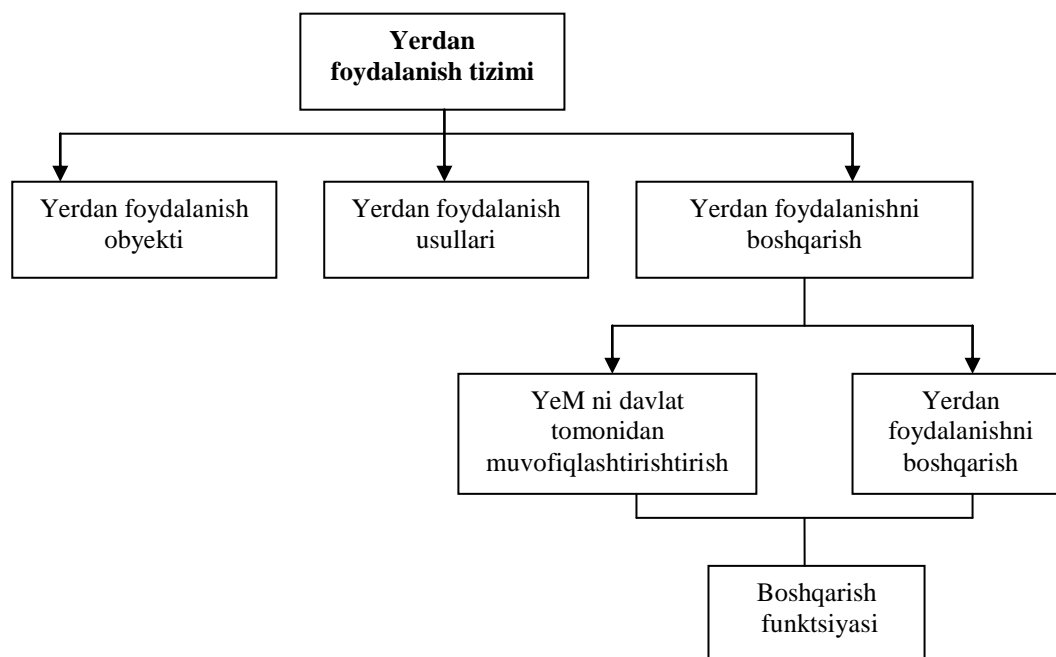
Yerdan foydalanish tizimi

Yerdan foydalanish obyekti

Yerdan foydalanish usullari

Yerdan foydalanishni boshqarish

YeM ni davlat tomonidan muvofiqlashtirishtirish

Yerdan foydalanishni boshqarish

Boshqarish funktsiyasi